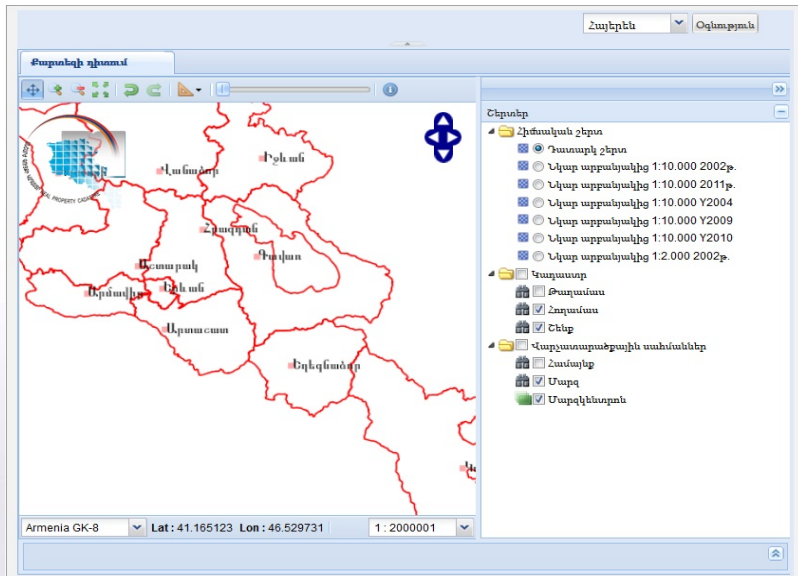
Հայերեն
Օգնություն

Քարտեզի դիտում

Շերտեր
Հիմնական շերտ
Դատարկ շերտ
Նկար արբանյակից 1:10.000 2002թ.
Նկար արբանյակից 1:10.000 2011թ.
Նկար արբանյակից 1:10.000 Y2004
Նկար արբանյակից 1:10.000 Y2009
Նկար արբանյակից 1:10.000 Y2010
Նկար արբանյակից 1:2.000 2002թ.
Կադաստր
Թաղամաս
Հողամաս
Շենք
Վարչատարածքային սահմաններ
Համայնք
Մարզ
Մարզկենտրոն

Լոռի
Տավուշ
Շիրակ
Կոտայք
Գեղարքունիք
Արագածոտն
Արմավիր
Երևան
Արարատ
Վայոց Ձոր

Armenia GK-8
Lat : 41.165123 Lon : 46.529731
1 : 2000001